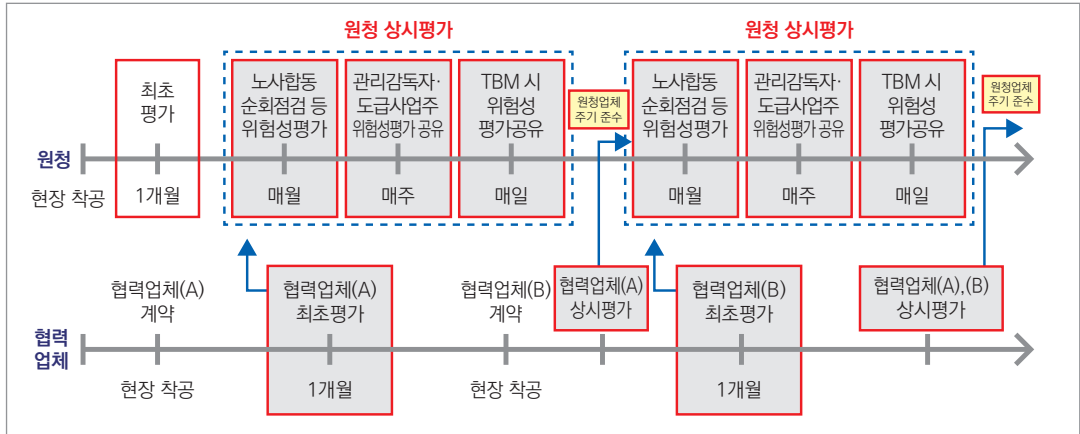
원청 상시평가

원청 상시평가

최초 평가

1개월

노사합동 순회점검 등 위험성평가

매월

관리감독자· 도급사업주 위험성평가 공유

매주

TBM 시 위험성 평가공유

매일

원청업체 주기 준수

노사합동 순회점검 등 위험성평가

매월

관리감독자· 도급사업주 위험성평가 공유

매주

TBM 시 위험성 평가공유

매일

원청업체 주기 준수

원청

현장 착공

협력업체(A) 계약

협력업체(A) 최초평가

1개월

협력업체(B) 계약

협력업체(A) 상시평가

협력업체(B) 최초평가

1개월

협력업체(A),(B) 상시평가

협력 업체

현장 착공

현장 착공